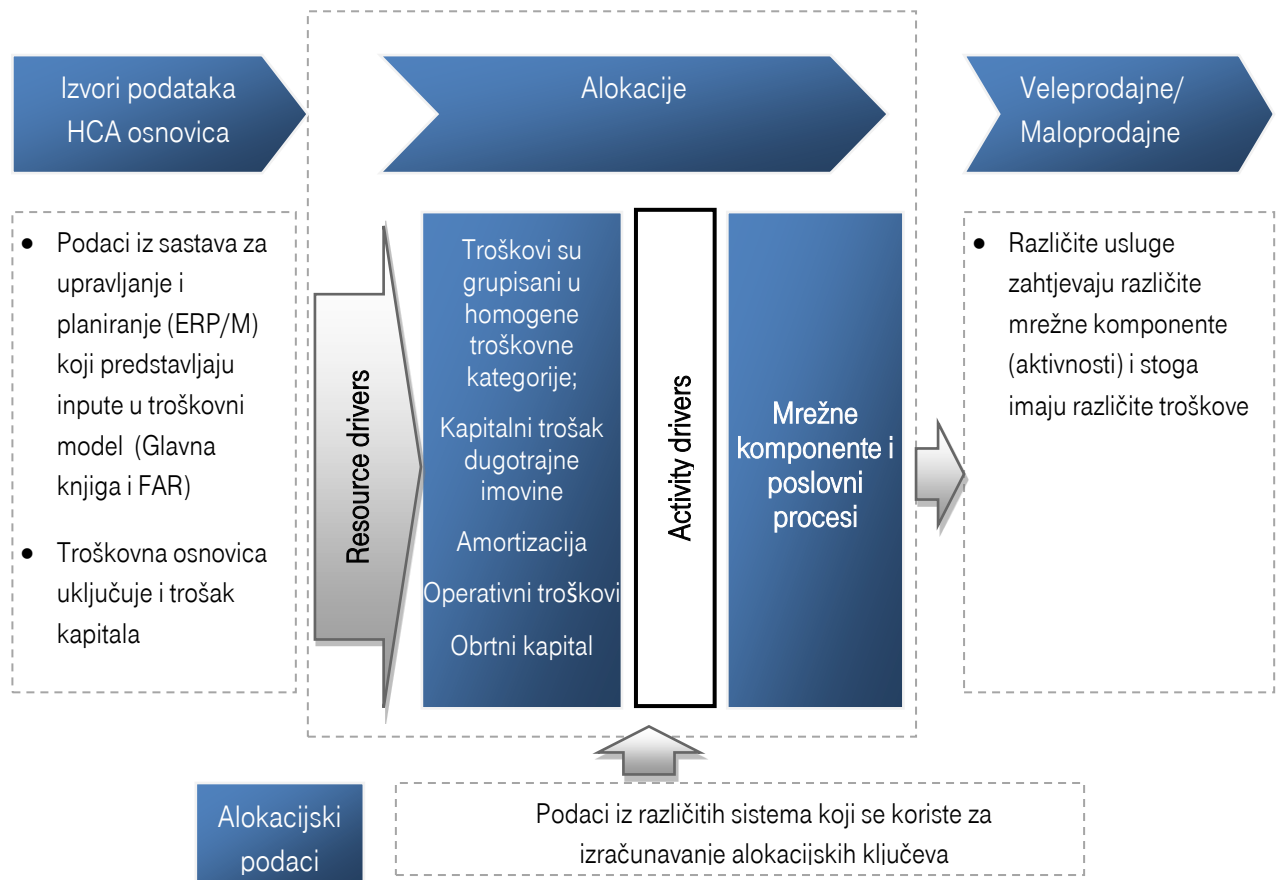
Izvori podataka HCA osnovica

Alokacije

Veleprodajne/ Maloprodajne

• Podaci iz sastava za upravljanje i planiranje (ERP/M) koji predstavljaju inpute u troškovni model (Glavna knjiga i FAR)

• Troškovna osnovica uključuje i trošak kapitala

Resource drivers

Troškovi su grupisani u homogene troškovne kategorije;

Kapitalni trošak dugotrajne imovine

Amortizacija

Operativni troškovi

Obrtni kapital

Activity drivers

Mrežne komponente i poslovni procesi

• Različite usluge zahtjevaju različite mrežne komponente (aktivnosti) i stoga imaju različite troškove

Alokacijski podaci

Podaci iz različitih sistema koji se koriste za izračunavanje alokacijskih ključeva